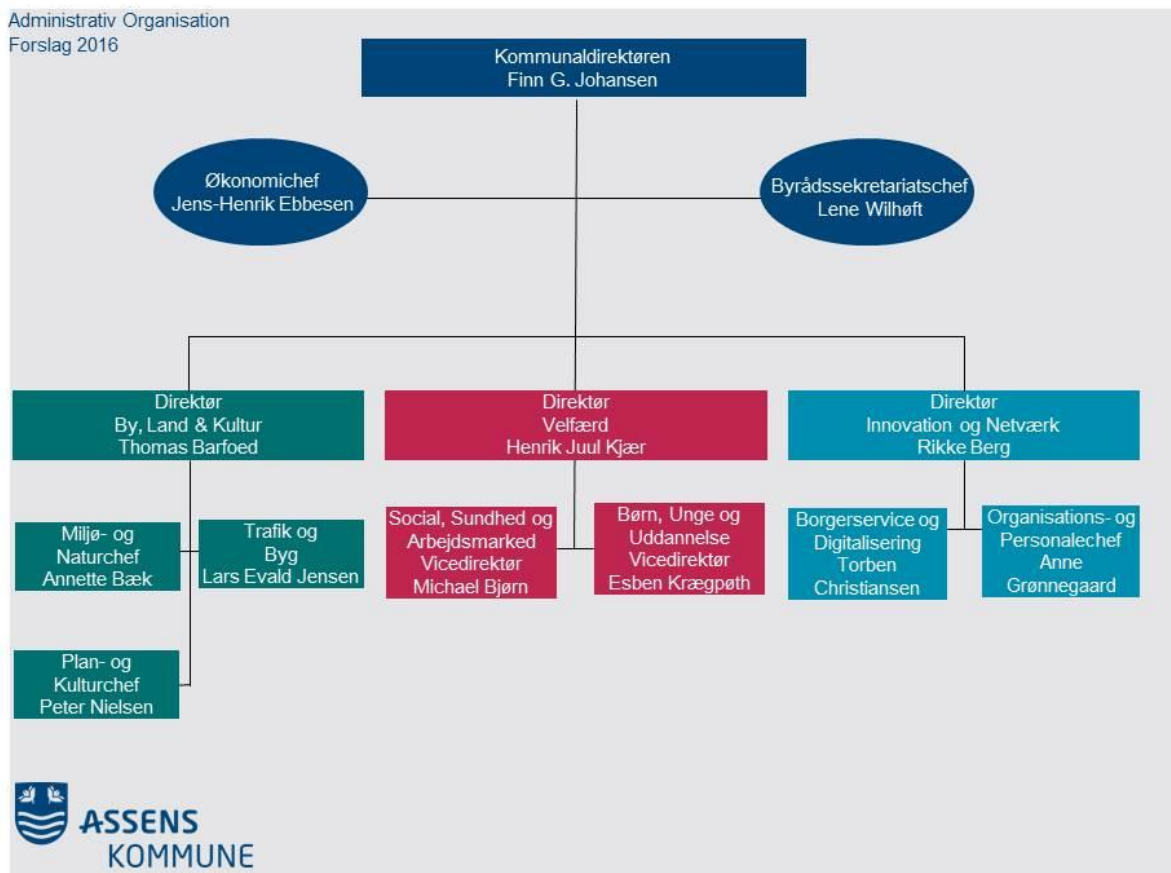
Administrativ Organisation
Forslag 2016

Kommunaldirektøren
Finn G. Johansen

Økonomichef
Jens-Henrik Ebbesen

Byrådssekretariatschef
Lene Wilhøft

Direktør
By, Land & Kultur
Thomas Barfoed

Direktør
Velfærd
Henrik Juul Kjær

Direktør
Innovation og Netværk
Rikke Berg

Miljø- og
Naturchef
Annette Bæk

Trafik og
Byg
Lars Evald Jensen

Plan- og
Kulturchef
Peter Nielsen

Social, Sundhed og
Arbejdsmarked
Vicedirektør
Michael Bjørn

Børn, Unge og
Uddannelse
Vicedirektør
Esben Krægpøth

Borgerservice og
Digitalisering
Torben
Christiansen

Organisations- og
Personalechef
Anne
Grønnegaard

ASSENS
KOMMUNE